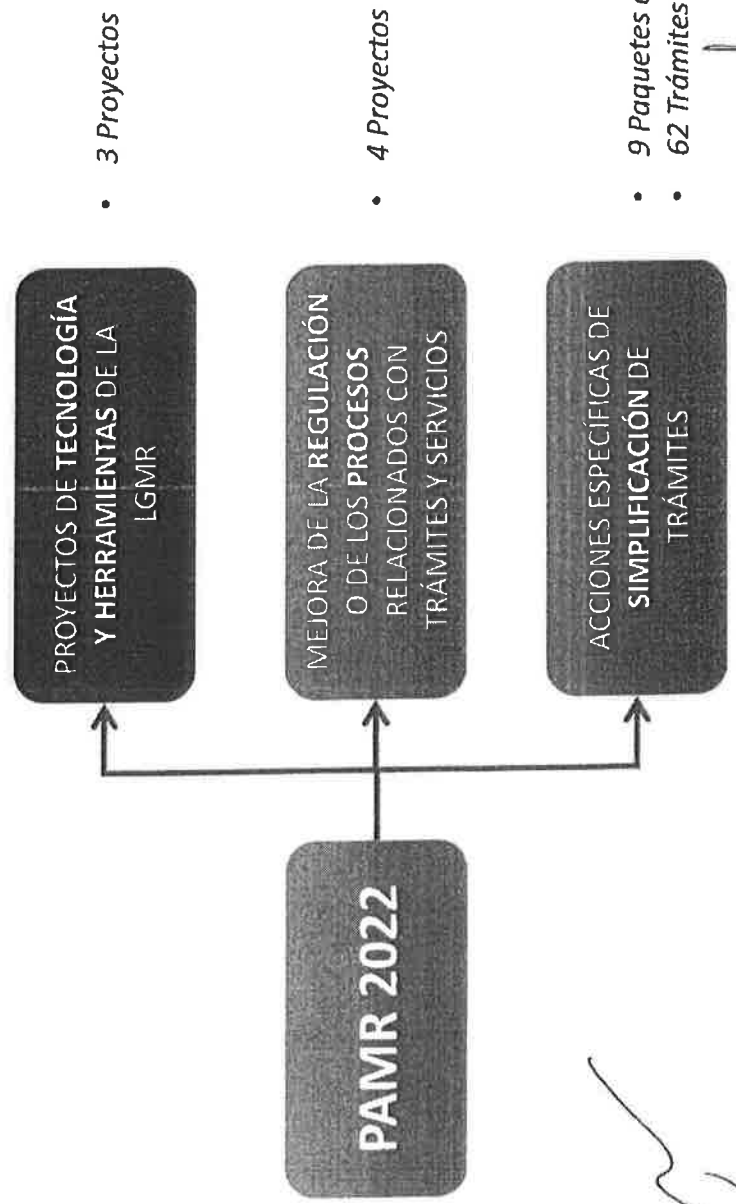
PAMR 2022

PROYECTOS DE TECNOLOGÍA Y HERRAMIENTAS DE LA LGMR

MEJORA DE LA REGULACIÓN O DE LOS PROCESOS RELACIONADOS CON TRÁMITES Y SERVICIOS

ACCIONES ESPECÍFICAS DE SIMPLIFICACIÓN DE TRÁMITES

• 3 Proyectos

• 4 Proyectos

• 9 Paquetes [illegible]
• 62 Trámites